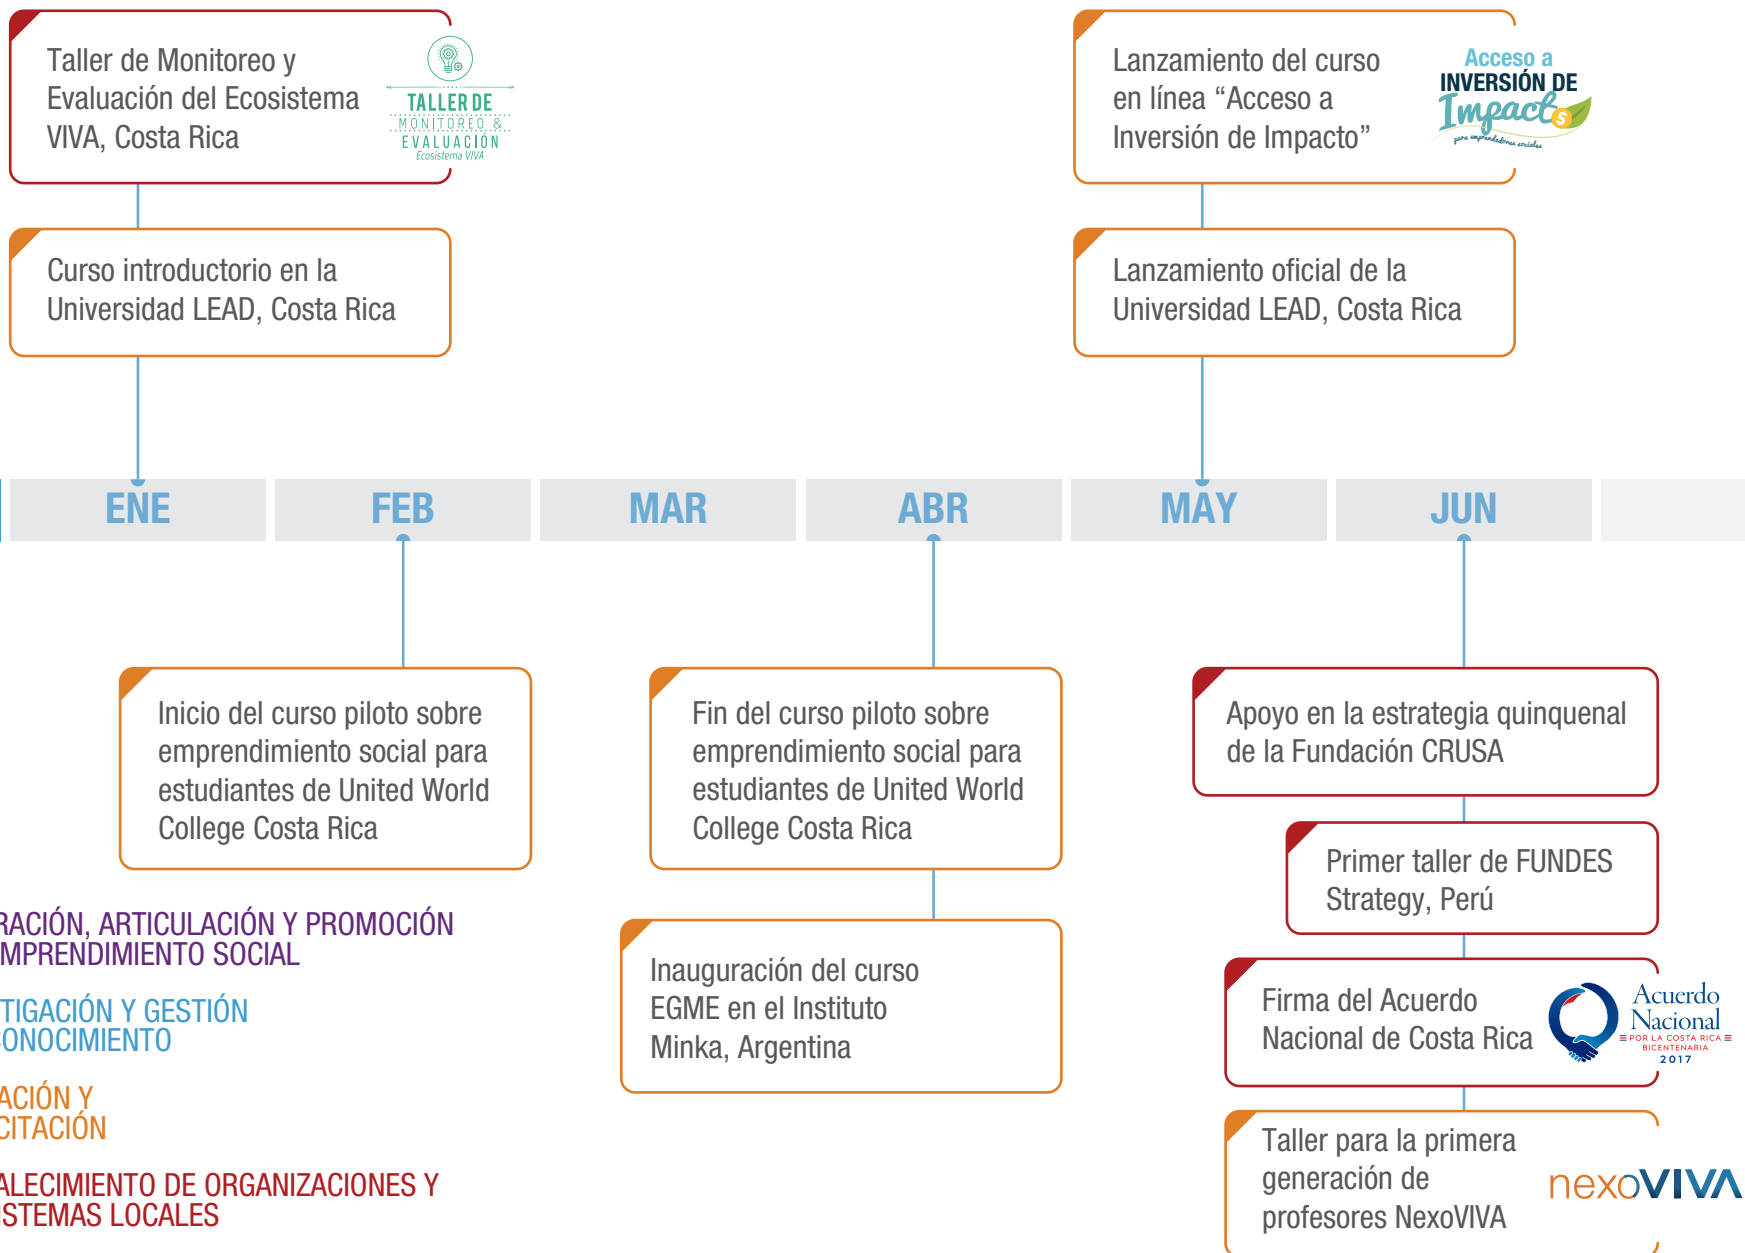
Taller de Monitoreo y Evaluación del Ecosistema VIVA, Costa Rica

TALLER DE MONITOREO & EVALUACIÓN Ecosistema VIVA

Lanzamiento del curso en línea "Acceso a Inversión de Impacto"

Acceso a INVERSIÓN DE Impacto para emprendedores sociales

Curso introductorio en la Universidad LEAD, Costa Rica

Lanzamiento oficial de la Universidad LEAD, Costa Rica

| ENE | FEB | MAR | ABR | MAY | JUN |
|---|---|---|---|---|---|

Inicio del curso piloto sobre emprendimiento social para estudiantes de United World College Costa Rica

Fin del curso piloto sobre emprendimiento social para estudiantes de United World College Costa Rica

Apoyo en la estrategia quinquenal de la Fundación CRUSA

Primer taller de FUNDES Strategy, Perú

RACIÓN, ARTICULACIÓN Y PROMOCIÓN MPRENDIMIENTO SOCIAL

TIGACIÓN Y GESTIÓN ONOCIMIENTO

ACIÓN Y CITACIÓN

ALECIMIENTO DE ORGANIZACIONES Y STEMAS LOCALES

Inauguración del curso EGME en el Instituto Minka, Argentina

Firma del Acuerdo Nacional de Costa Rica

Acuerdo Nacional POR LA COSTA RICA BICENTENARIA 2017

Taller para la primera generación de profesores NexoVIVA

nexoVIVA